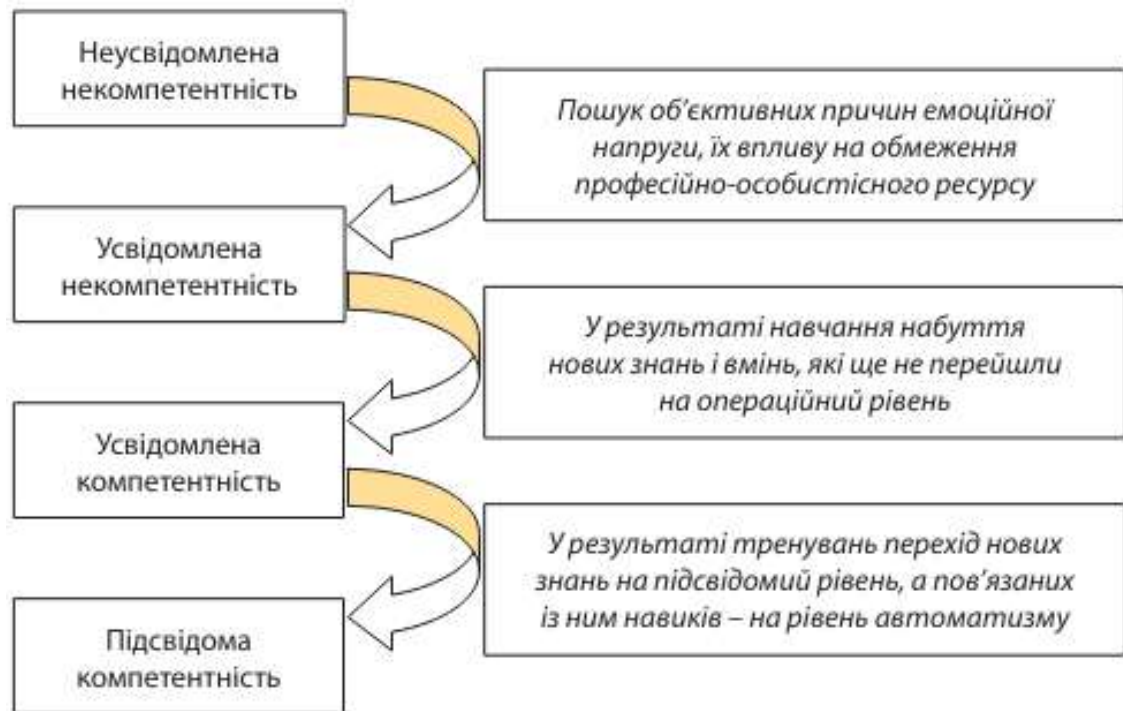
Неусвідомлена некомпетентність

Пошук об'єктивних причин емоційної напруги, їх впливу на обмеження професійно-особистісного ресурсу

Усвідомлена некомпетентність

У результаті навчання набуття нових знань і вмінь, які ще не перейшли на операційний рівень

Усвідомлена компетентність

У результаті тренувань перехід нових знань на підсвідомий рівень, а пов'язаних із ним навиків – на рівень автоматизму

Підсвідома компетентність